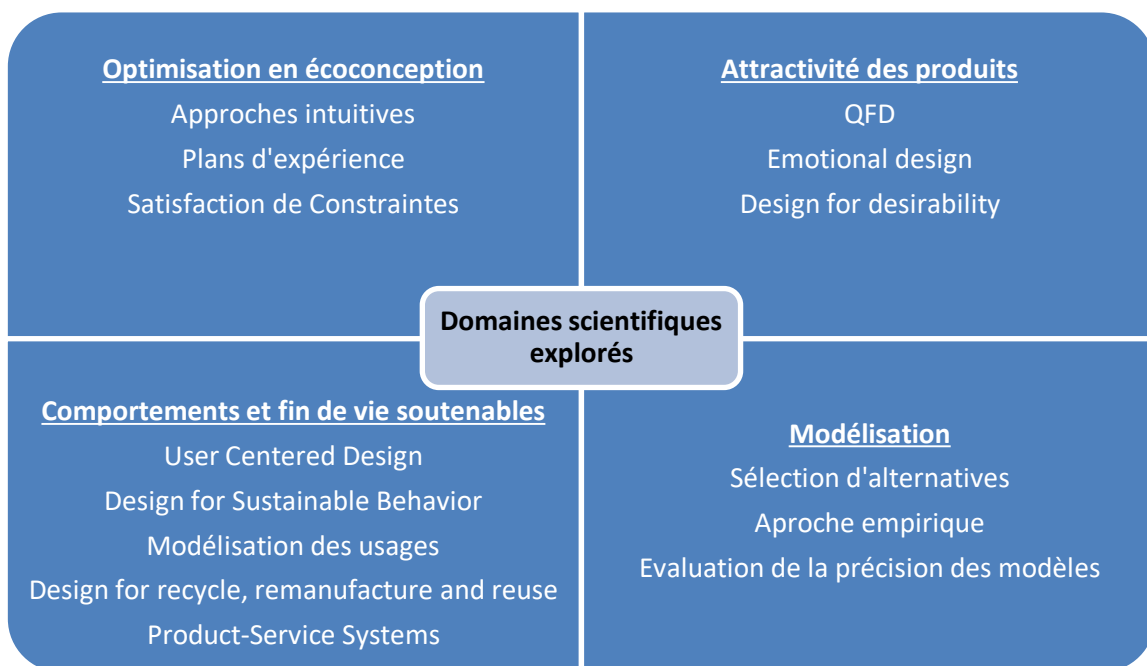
Optimisation en écoconception
Approches intuitives
Plans d'expérience
Satisfaction de Constraintes

Attractivité des produits
QFD
Emotional design
Design for desirability

Domaines scientifiques explorés

Comportements et fin de vie soutenables
User Centered Design
Design for Sustainable Behavior
Modélisation des usages
Design for recycle, remanufacture and reuse
Product-Service Systems

Modélisation
Sélection d'alternatives
Aproche empirique
Evaluation de la précision des modèles